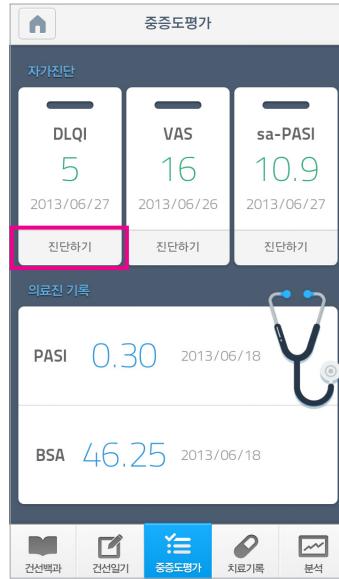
중증도평가

자가진단

DLQI
5
2013/06/27
진단하기

VAS
16
2013/06/26
진단하기

sa-PASI
10.9
2013/06/27
진단하기

의료진 기록

PASI 0.30 2013/06/18

BSA 46.25 2013/06/18

건선백과
건선일기
중증도평가
치료기록
분석